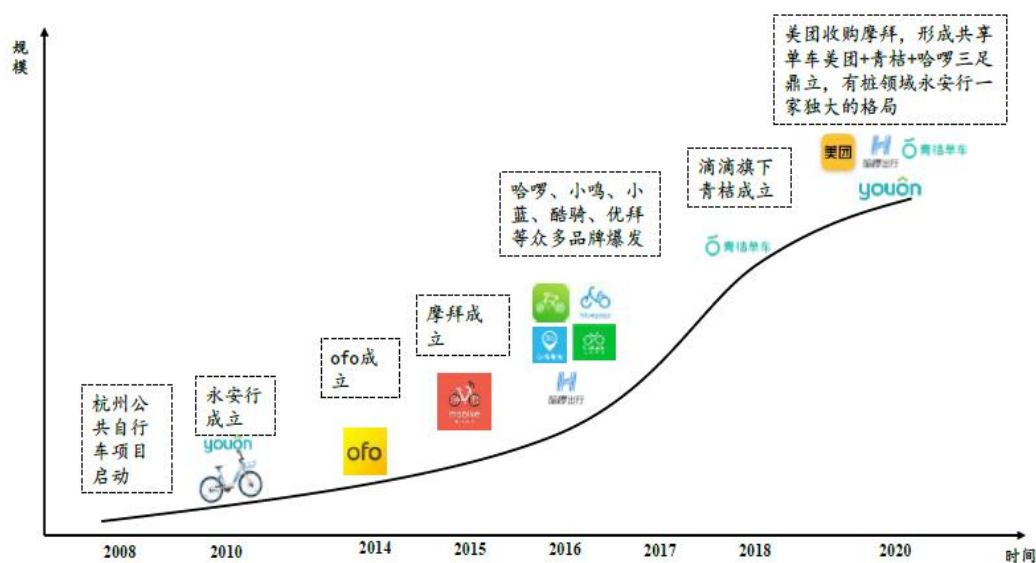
规模

美团收购摩拜，形成共享单车美团+青桔+哈啰三足鼎立，有桩领域永安行一家独大的格局

美团 哈啰出行 青桔单车 youon

滴滴旗下青桔成立

青桔单车

哈啰、小鸣、小蓝、酷骑、优拜等众多品牌爆发

哈啰出行

摩拜成立

mobike

ofo成立

ofo

永安行成立

youon

杭州公共自行车项目启动

2008 2010 2014 2015 2016 2017 2018 2020

时间